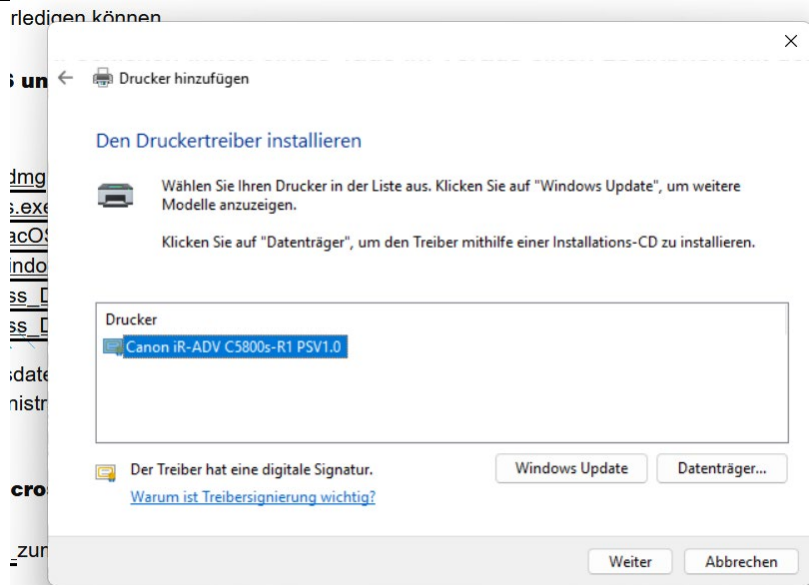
rledigen können

S un

dmg
s.exe
acOS
indo
ss_D
ss_D

sdate
nistr

cros

_zun

Drucker hinzufügen

Den Druckertreiber installieren

Wählen Sie Ihren Drucker in der Liste aus. Klicken Sie auf "Windows Update", um weitere Modelle anzuzeigen.

Klicken Sie auf "Datenträger", um den Treiber mithilfe einer Installations-CD zu installieren.

Drucker
Canon iR-ADV C5800s-R1 PSV1.0

Der Treiber hat eine digitale Signatur.
Warum ist Treibersignierung wichtig?

Windows Update
Datenträger...

Weiter
Abbrechen